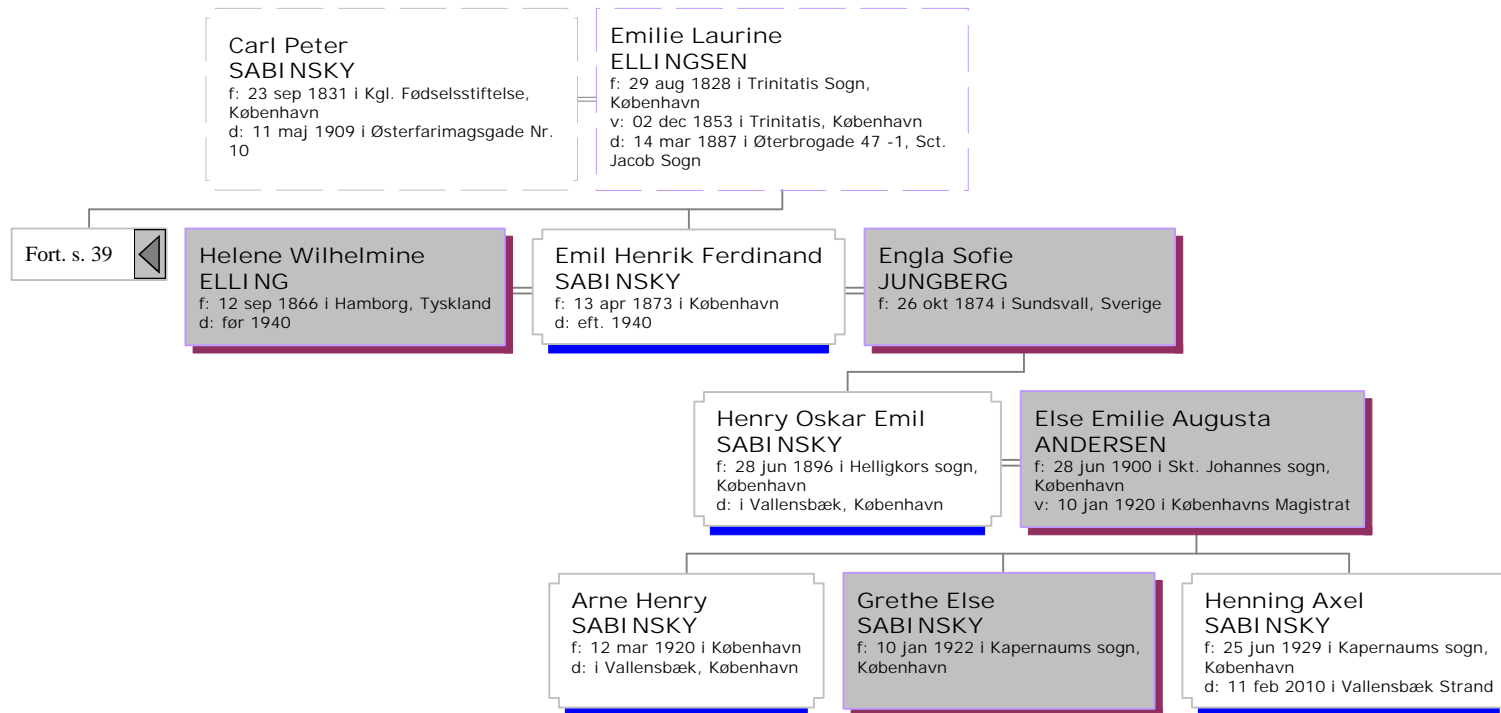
Carl Peter
SABINSKY
f: 23 sep 1831 i Kgl. Fødselsstiftelse, København
d: 11 maj 1909 i Østerfarimagsgade Nr. 10

Emilie Laurine
ELLINGSEN
f: 29 aug 1828 i Trinitatis Sogn, København
v: 02 dec 1853 i Trinitatis, København
d: 14 mar 1887 i Øterbrogade 47 -1, Sct. Jacob Sogn

Fort. s. 39

Helene Wilhelmine
ELLING
f: 12 sep 1866 i Hamborg, Tyskland
d: før 1940

Emil Henrik Ferdinand
SABINSKY
f: 13 apr 1873 i København
d: eft. 1940

Engla Sofie
JUNGBERG
f: 26 okt 1874 i Sundsvall, Sverige

Henry Oskar Emil
SABINSKY
f: 28 jun 1896 i Helligkors sogn, København
d: i Vallensbæk, København

Else Emilie Augusta
ANDERSEN
f: 28 jun 1900 i Skt. Johannes sogn, København
v: 10 jan 1920 i Københavns Magistrat

Arne Henry
SABINSKY
f: 12 mar 1920 i København
d: i Vallensbæk, København

Grethe Else
SABINSKY
f: 10 jan 1922 i Kapernaums sogn, København

Henning Axel
SABINSKY
f: 25 jun 1929 i Kapernaums sogn, København
d: 11 feb 2010 i Vallensbæk Strand